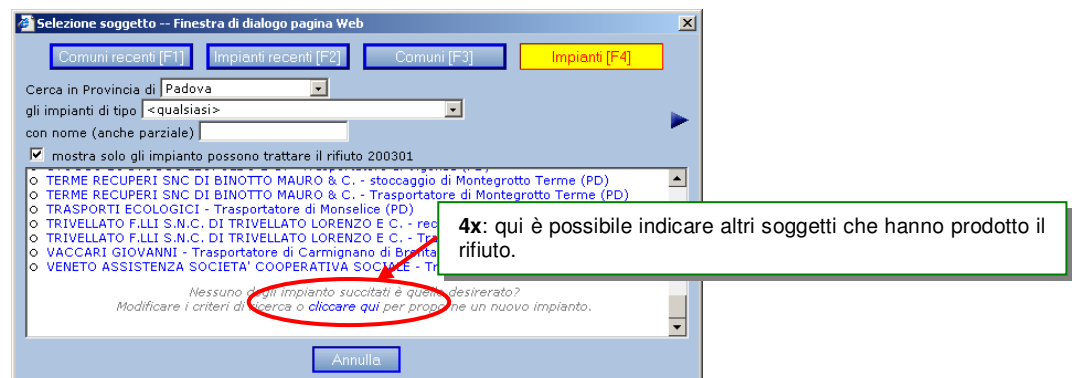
Selezione soggetto -- Finestra di dialogo pagina Web

Comuni recenti [F1] Impianti recenti [F2] Comuni [F3] Impianti [F4]

Cerca in Provincia di Padova
gli impianti di tipo <qualsiasi>
con nome (anche parziale)

mostra solo gli impianto possono trattare il rifiuto 200301

TERME RECUPERI SNC DI BINOTTO MAURO & C. - stoccaggio di Montegrotto Terme (PD)
TERME RECUPERI SNC DI BINOTTO MAURO & C. - Trasportatore di Montegrotto Terme (PD)
TRASPORTI ECOLOGICI - Trasportatore di Monselice (PD)
TRIVELLATO F.LLI S.N.C. DI TRIVELLATO LORENZO E C. - rec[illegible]
TRIVELLATO F.LLI S.N.C. DI TRIVELLATO LORENZO E C. - Tr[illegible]
VACCARI GIOVANNI - Trasportatore di Carmignano di Brenta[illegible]
VENETO ASSISTENZA SOCIETA' COOPERATIVA SOCIALE - Tr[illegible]

Nessuno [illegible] gli impianto succitati è quello desiderato?
Modificare i criteri di ricerca o cliccare qui per proporne un nuovo impianto.

Annulla

4x: qui è possibile indicare altri soggetti che hanno prodotto il rifiuto.